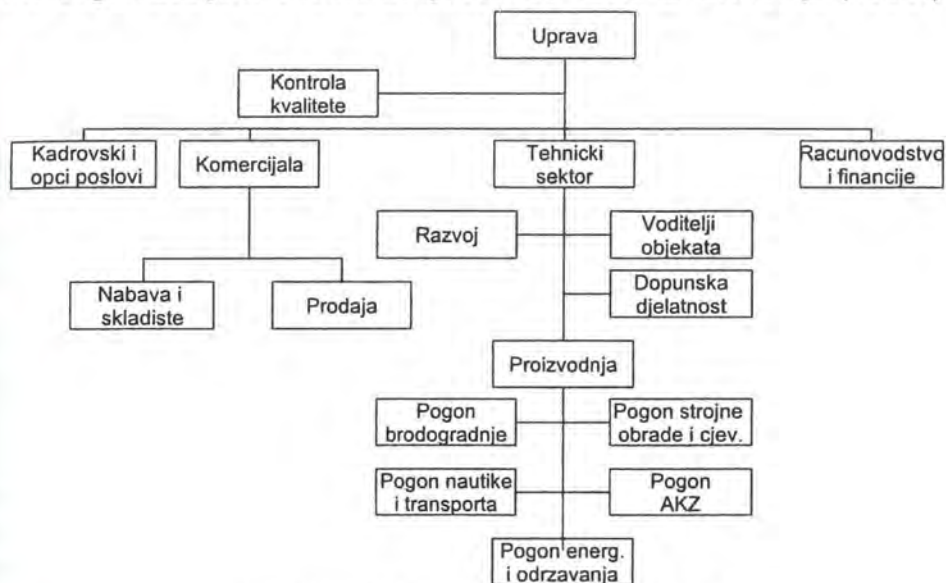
Uprava

Kontrola kvalitete

Kadrovski i opci poslovi

Komercijala

Tehnicki sektor

Racunovodstvo i financije

Razvoj

Voditelji objekata

Dopunska djelatnost

Nabava i skladiste

Prodaja

Proizvodnja

Pogon brodogradnje

Pogon strojne obrade i cjev.

Pogon nautike i transporta

Pogon AKZ

Pogon energ. i odrzavanja